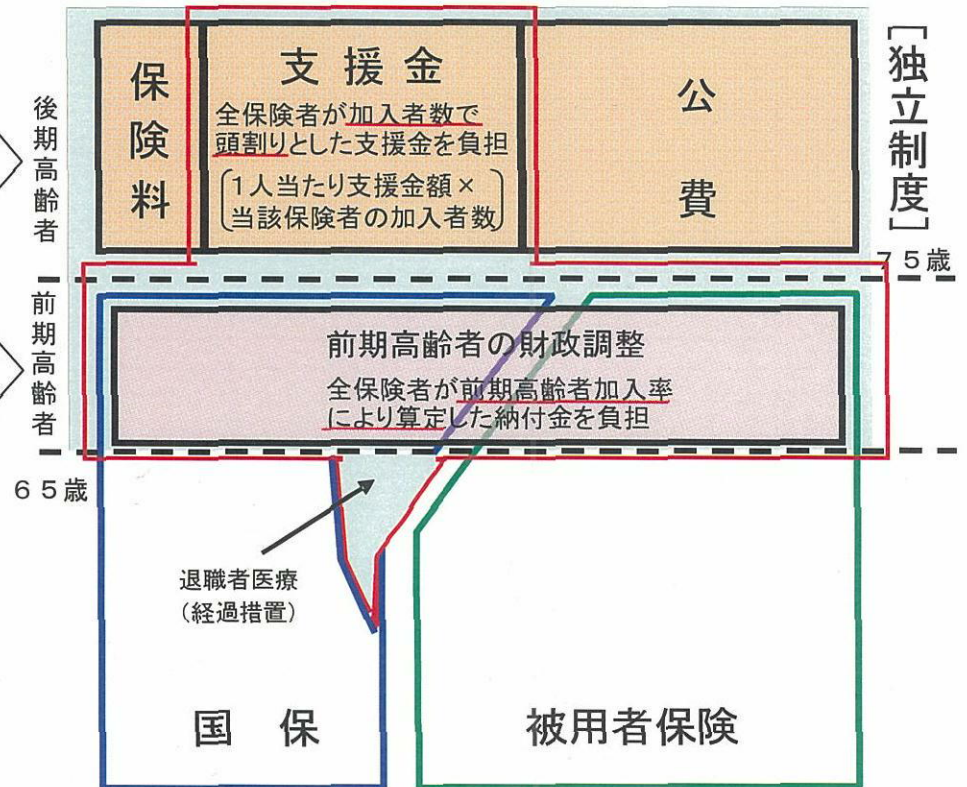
後期高齢者

保険料

支援金

全保険者が加入者数で頭割りとした支援金を負担

（1人当たり支援金額×当該保険者の加入者数）

公費

［独立制度］

75歳

前期高齢者

前期高齢者の財政調整

全保険者が前期高齢者加入率により算定した納付金を負担

65歳

退職者医療（経過措置）

国保

被用者保険